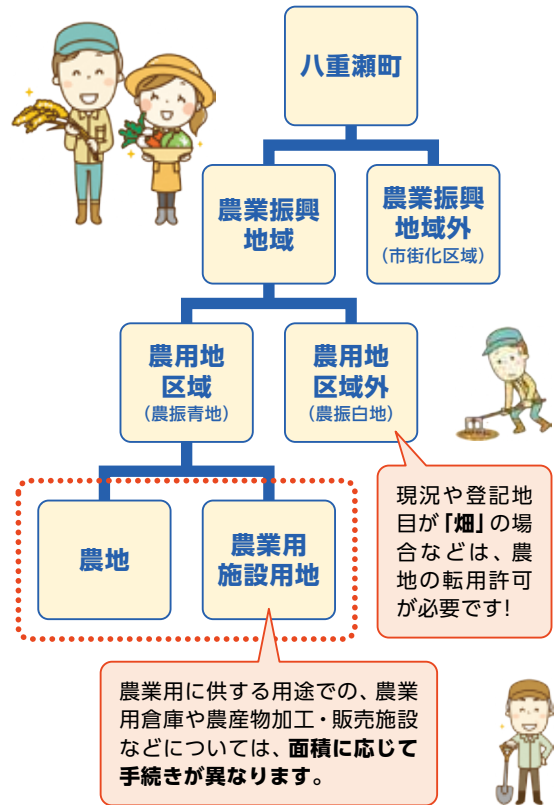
八重瀬町

農業振興地域

農業振興地域外
（市街化区域）

農用地区域
（農振青地）

農用地区域外
（農振白地）

現況や登記地目が「畑」の場合などは、農地の転用許可が必要です!

農地

農業用施設用地

農業用に供する用途での、農業用倉庫や農産物加工・販売施設などについては、面積に応じて手続きが異なります。